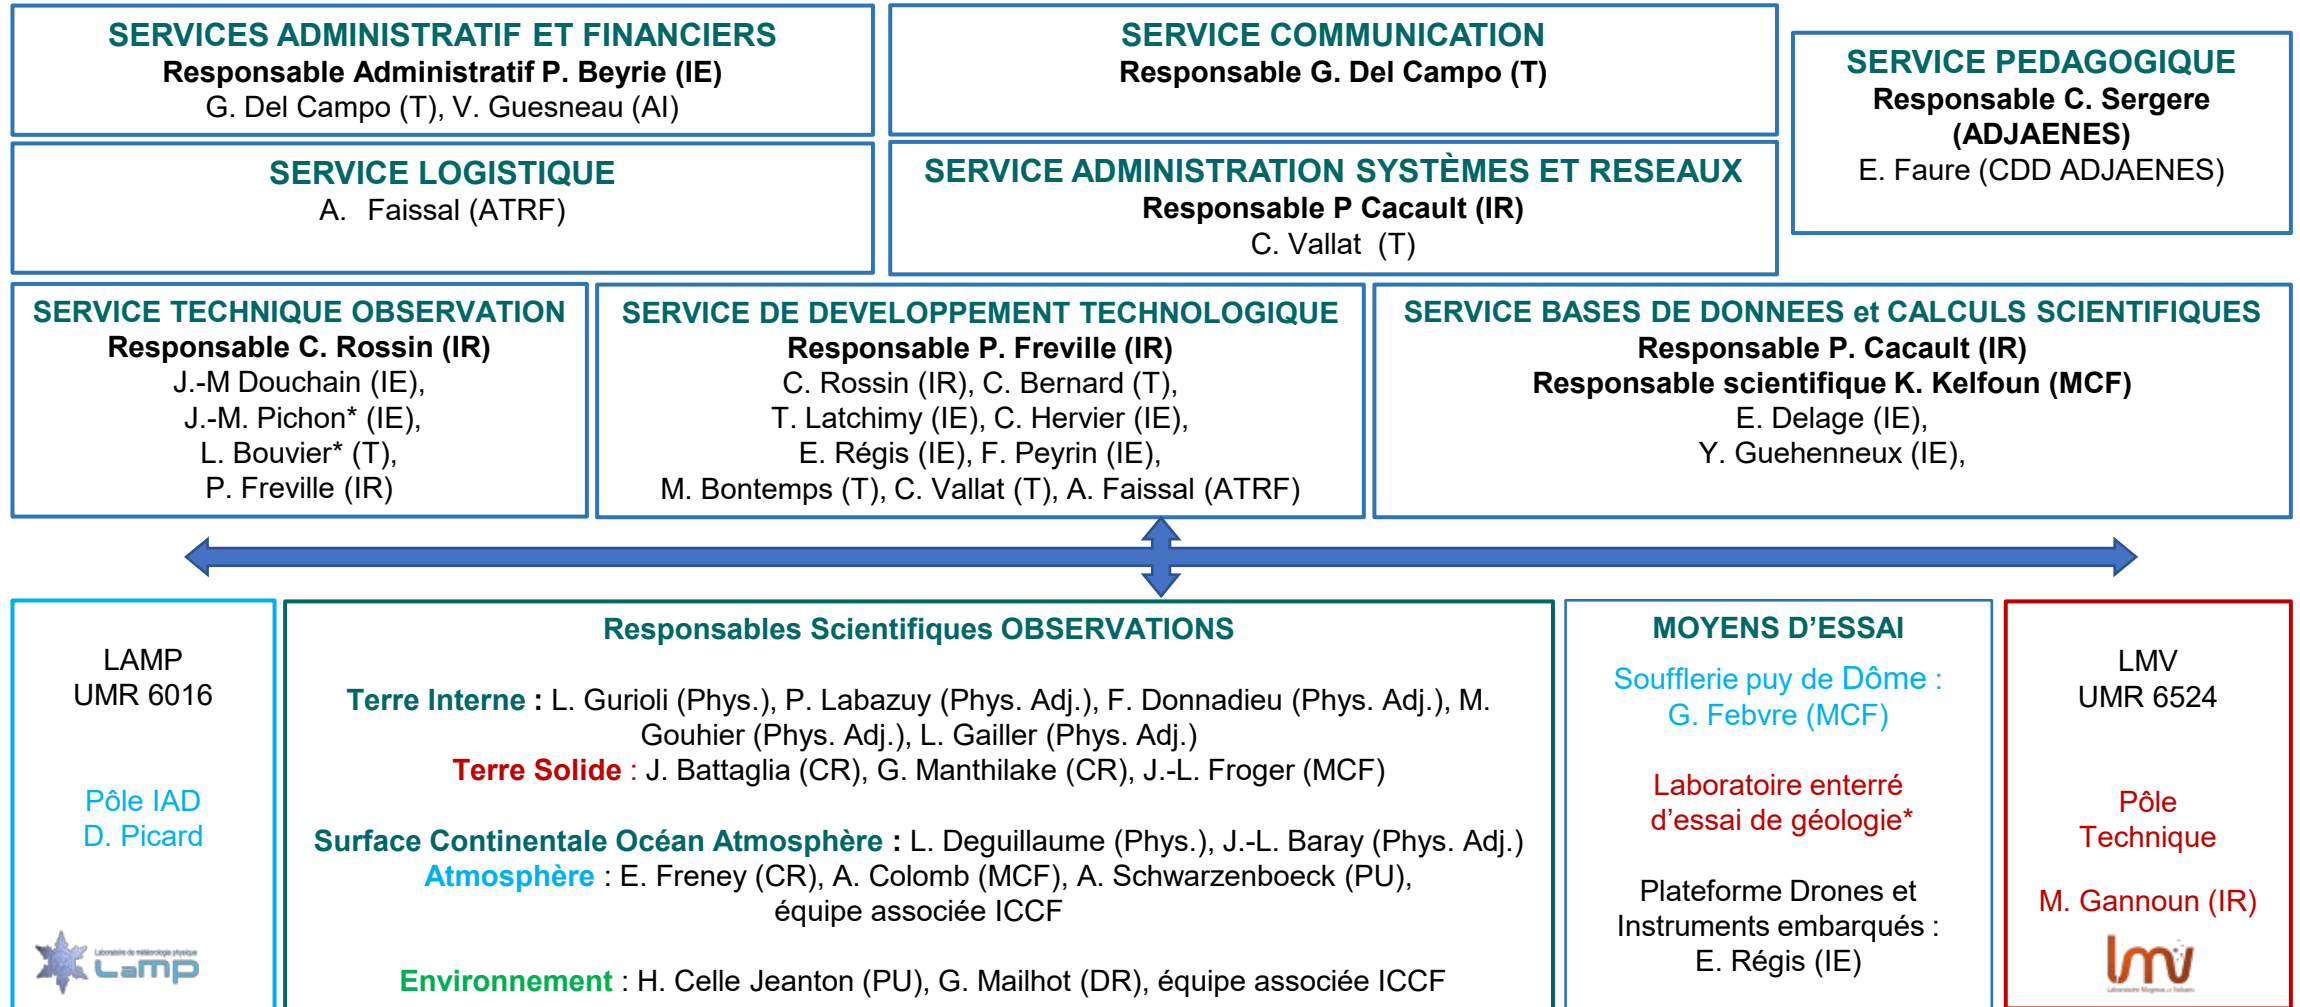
SERVICES ADMINISTRATIF ET FINANCIERS
Responsable Administratif P. Beyrie (IE)
G. Del Campo (T), V. Guesneau (AI)

SERVICE COMMUNICATION
Responsable G. Del Campo (T)

SERVICE PEDAGOGIQUE
Responsable C. Sergere (ADJAENES)
E. Faure (CDD ADJAENES)

SERVICE LOGISTIQUE
A. Faissal (ATRF)

SERVICE ADMINISTRATION SYSTÈMES ET RESEAUX
Responsable P Cacault (IR)
C. Vallat (T)

SERVICE TECHNIQUE OBSERVATION
Responsable C. Rossin (IR)
J.-M Douchain (IE),
J.-M. Pichon* (IE),
L. Bouvier* (T),
P. Freville (IR)

SERVICE DE DEVELOPPEMENT TECHNOLOGIQUE
Responsable P. Freville (IR)
C. Rossin (IR), C. Bernard (T),
T. Latchimy (IE), C. Hervier (IE),
E. Régis (IE), F. Peyrin (IE),
M. Bontemps (T), C. Vallat (T), A. Faissal (ATRF)

SERVICE BASES DE DONNEES et CALCULS SCIENTIFIQUES
Responsable P. Cacault (IR)
Responsable scientifique K. Kelfoun (MCF)
E. Delage (IE),
Y. Guehenneux (IE),

LAMP
UMR 6016

Pôle IAD
D. Picard

Laboratoire de météorologie physique
LaMP

Responsables Scientifiques OBSERVATIONS

Terre Interne : L. Gurioli (Phys.), P. Labazuy (Phys. Adj.), F. Donnadieu (Phys. Adj.), M. Gouhier (Phys. Adj.), L. Gailler (Phys. Adj.)
Terre Solide : J. Battaglia (CR), G. Manthilake (CR), J.-L. Froger (MCF)

Surface Continentale Océan Atmosphère : L. Deguillaume (Phys.), J.-L. Baray (Phys. Adj.)
Atmosphère : E. Freney (CR), A. Colomb (MCF), A. Schwarzenboeck (PU), équipe associée ICCF

Environnement : H. Celle Jeanton (PU), G. Mailhot (DR), équipe associée ICCF

MOYENS D'ESSAI
Soufflerie puy de Dôme : G. Febvre (MCF)

Laboratoire enterré d'essai de géologie*

Plateforme Drones et Instruments embarqués : E. Régis (IE)

LMV
UMR 6524

Pôle Technique

M. Gannoun (IR)

lmv
Laboratoire Magmas et Volcans